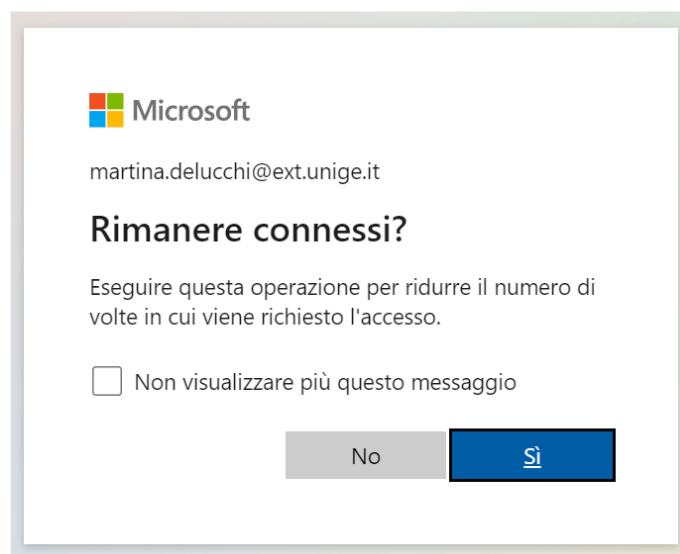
Microsoft

martina.delucchi@ext.unige.it

Rimanere connessi?

Eseguire questa operazione per ridurre il numero di volte in cui viene richiesto l'accesso.

Non visualizzare più questo messaggio

No

Sì